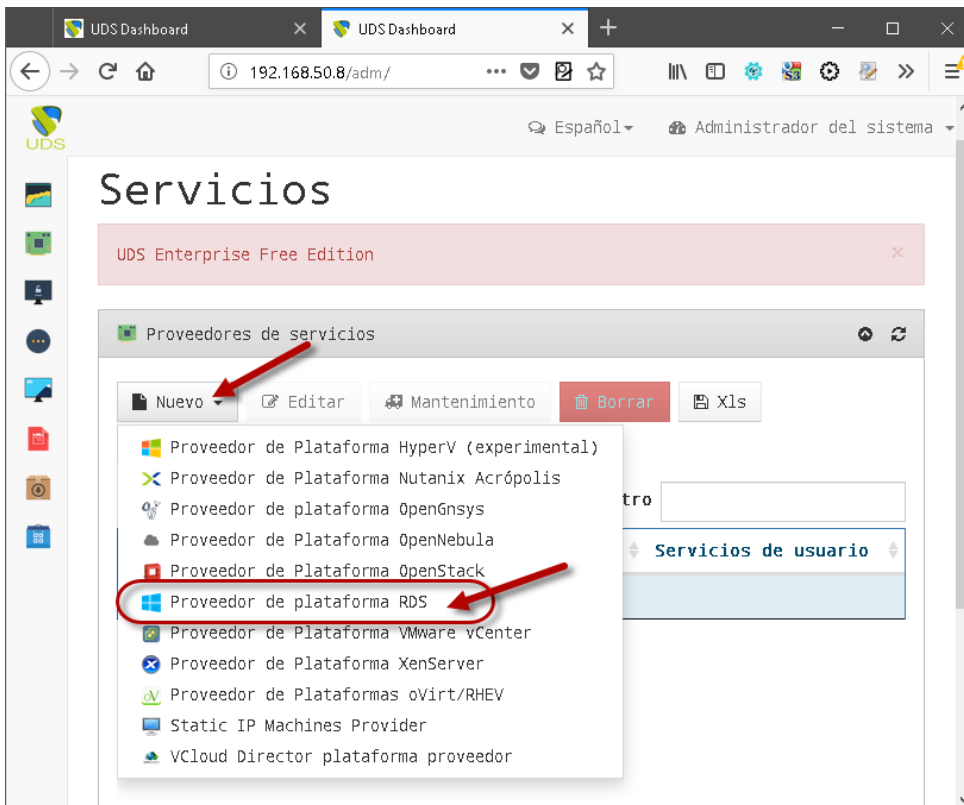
UDS Dashboard
UDS Dashboard

192.168.50.8/adm/

UDS

Español

Administrador del sistema

Servicios

UDS Enterprise Free Edition

Proveedores de servicios

Nuevo
Editar
Mantenimiento
Borrar
Xls

Proveedor de Plataforma HyperV (experimental)
Proveedor de Plataforma Nutanix Acrópolis
Proveedor de plataforma OpenGnsys
Proveedor de Plataforma OpenNebula
Proveedor de Plataforma OpenStack
Proveedor de plataforma RDS
Proveedor de Plataforma VMware vCenter
Proveedor de Plataforma XenServer
Proveedor de Plataformas oVirt/RHEV
Static IP Machines Provider
VCloud Director plataforma proveedor

tro

Servicios de usuario